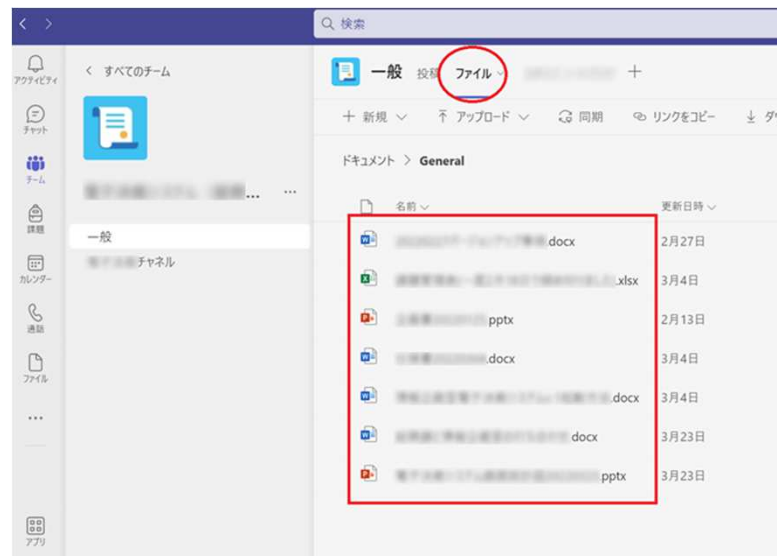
< >

検索

アクティビティ

チャット

チーム

課題

カレンダー

通話

ファイル

...

アプリ

< すべてのチーム

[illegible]...

一般

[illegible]チャネル

一般 投稿 ファイル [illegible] +

+ 新規 ∨ ↑ アップロード ∨ 同期 リンクをコピー ↓ ダ

ドキュメント > General

| 名前 ∨ | 更新日時 ∨ |
|---|---|
| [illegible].docx | 2月27日 |
| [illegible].xlsx | 3月4日 |
| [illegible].pptx | 2月13日 |
| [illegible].docx | 3月4日 |
| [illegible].docx | 3月4日 |
| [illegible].docx | 3月23日 |
| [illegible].pptx | 3月23日 |